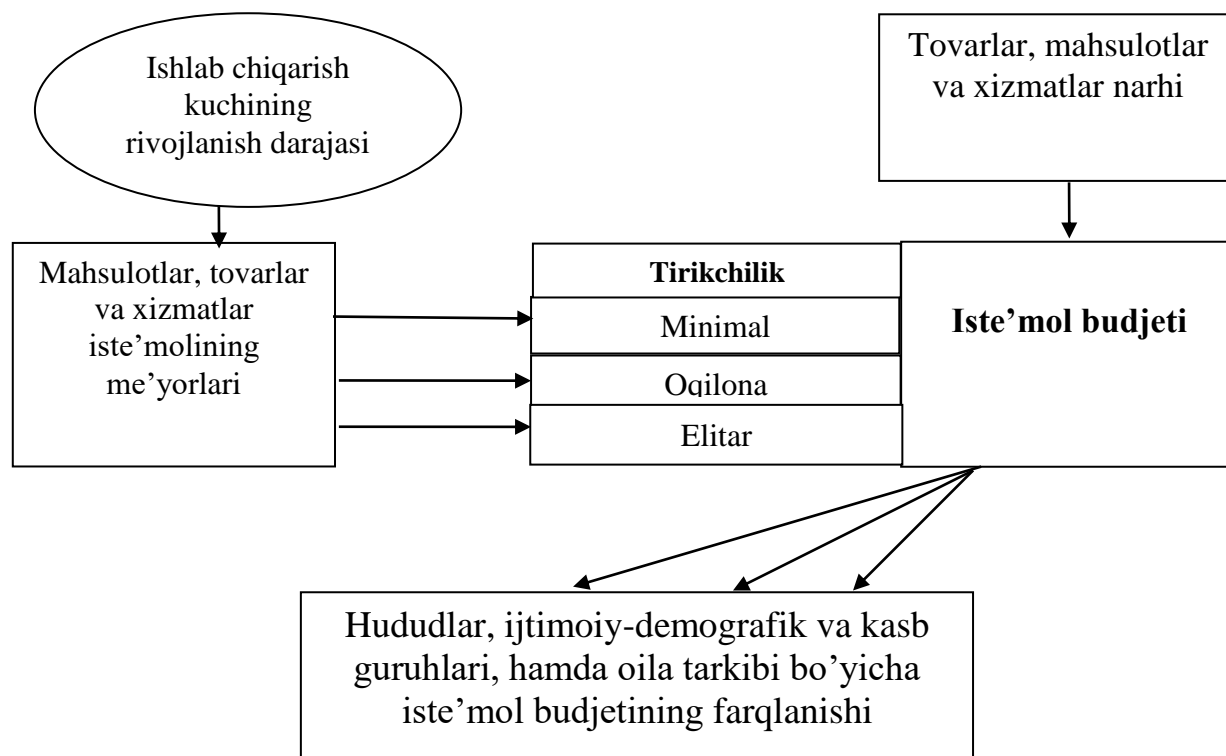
Ishlab chiqarish kuchining rivojlanish darajasi

Tovarlar, mahsulotlar va xizmatlar narhi

Mahsulotlar, tovarlar va xizmatlar iste'molining me'yorlari

**Tirikchilik**

Minimal

Oqilona

Elitar

**Iste'mol budjeti**

Hududlar, ijtimoiy-demografik va kasb guruhlari, hamda oila tarkibi bo'yicha iste'mol budjetining farqlanishi